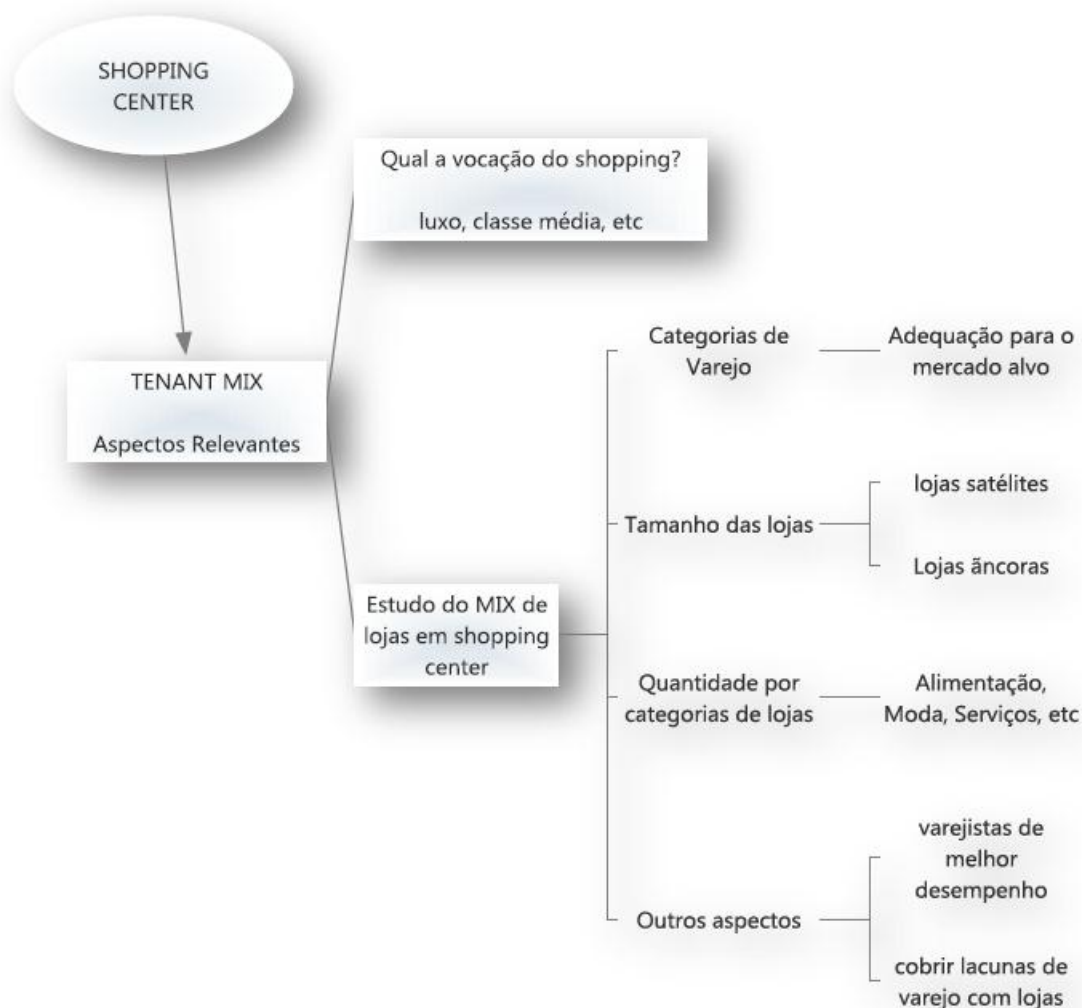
SHOPPING CENTER

TENANT MIX

Aspectos Relevantes

Qual a vocação do shopping?

luxo, classe média, etc

Estudo do MIX de lojas em shopping center

Categorias de Varejo

Adequação para o mercado alvo

Tamanho das lojas

lojas satélites

Lojas âncoras

Quantidade por categorias de lojas

Alimentação, Moda, Serviços, etc

Outros aspectos

varejistas de melhor desempenho

cobrir lacunas de varejo com lojas